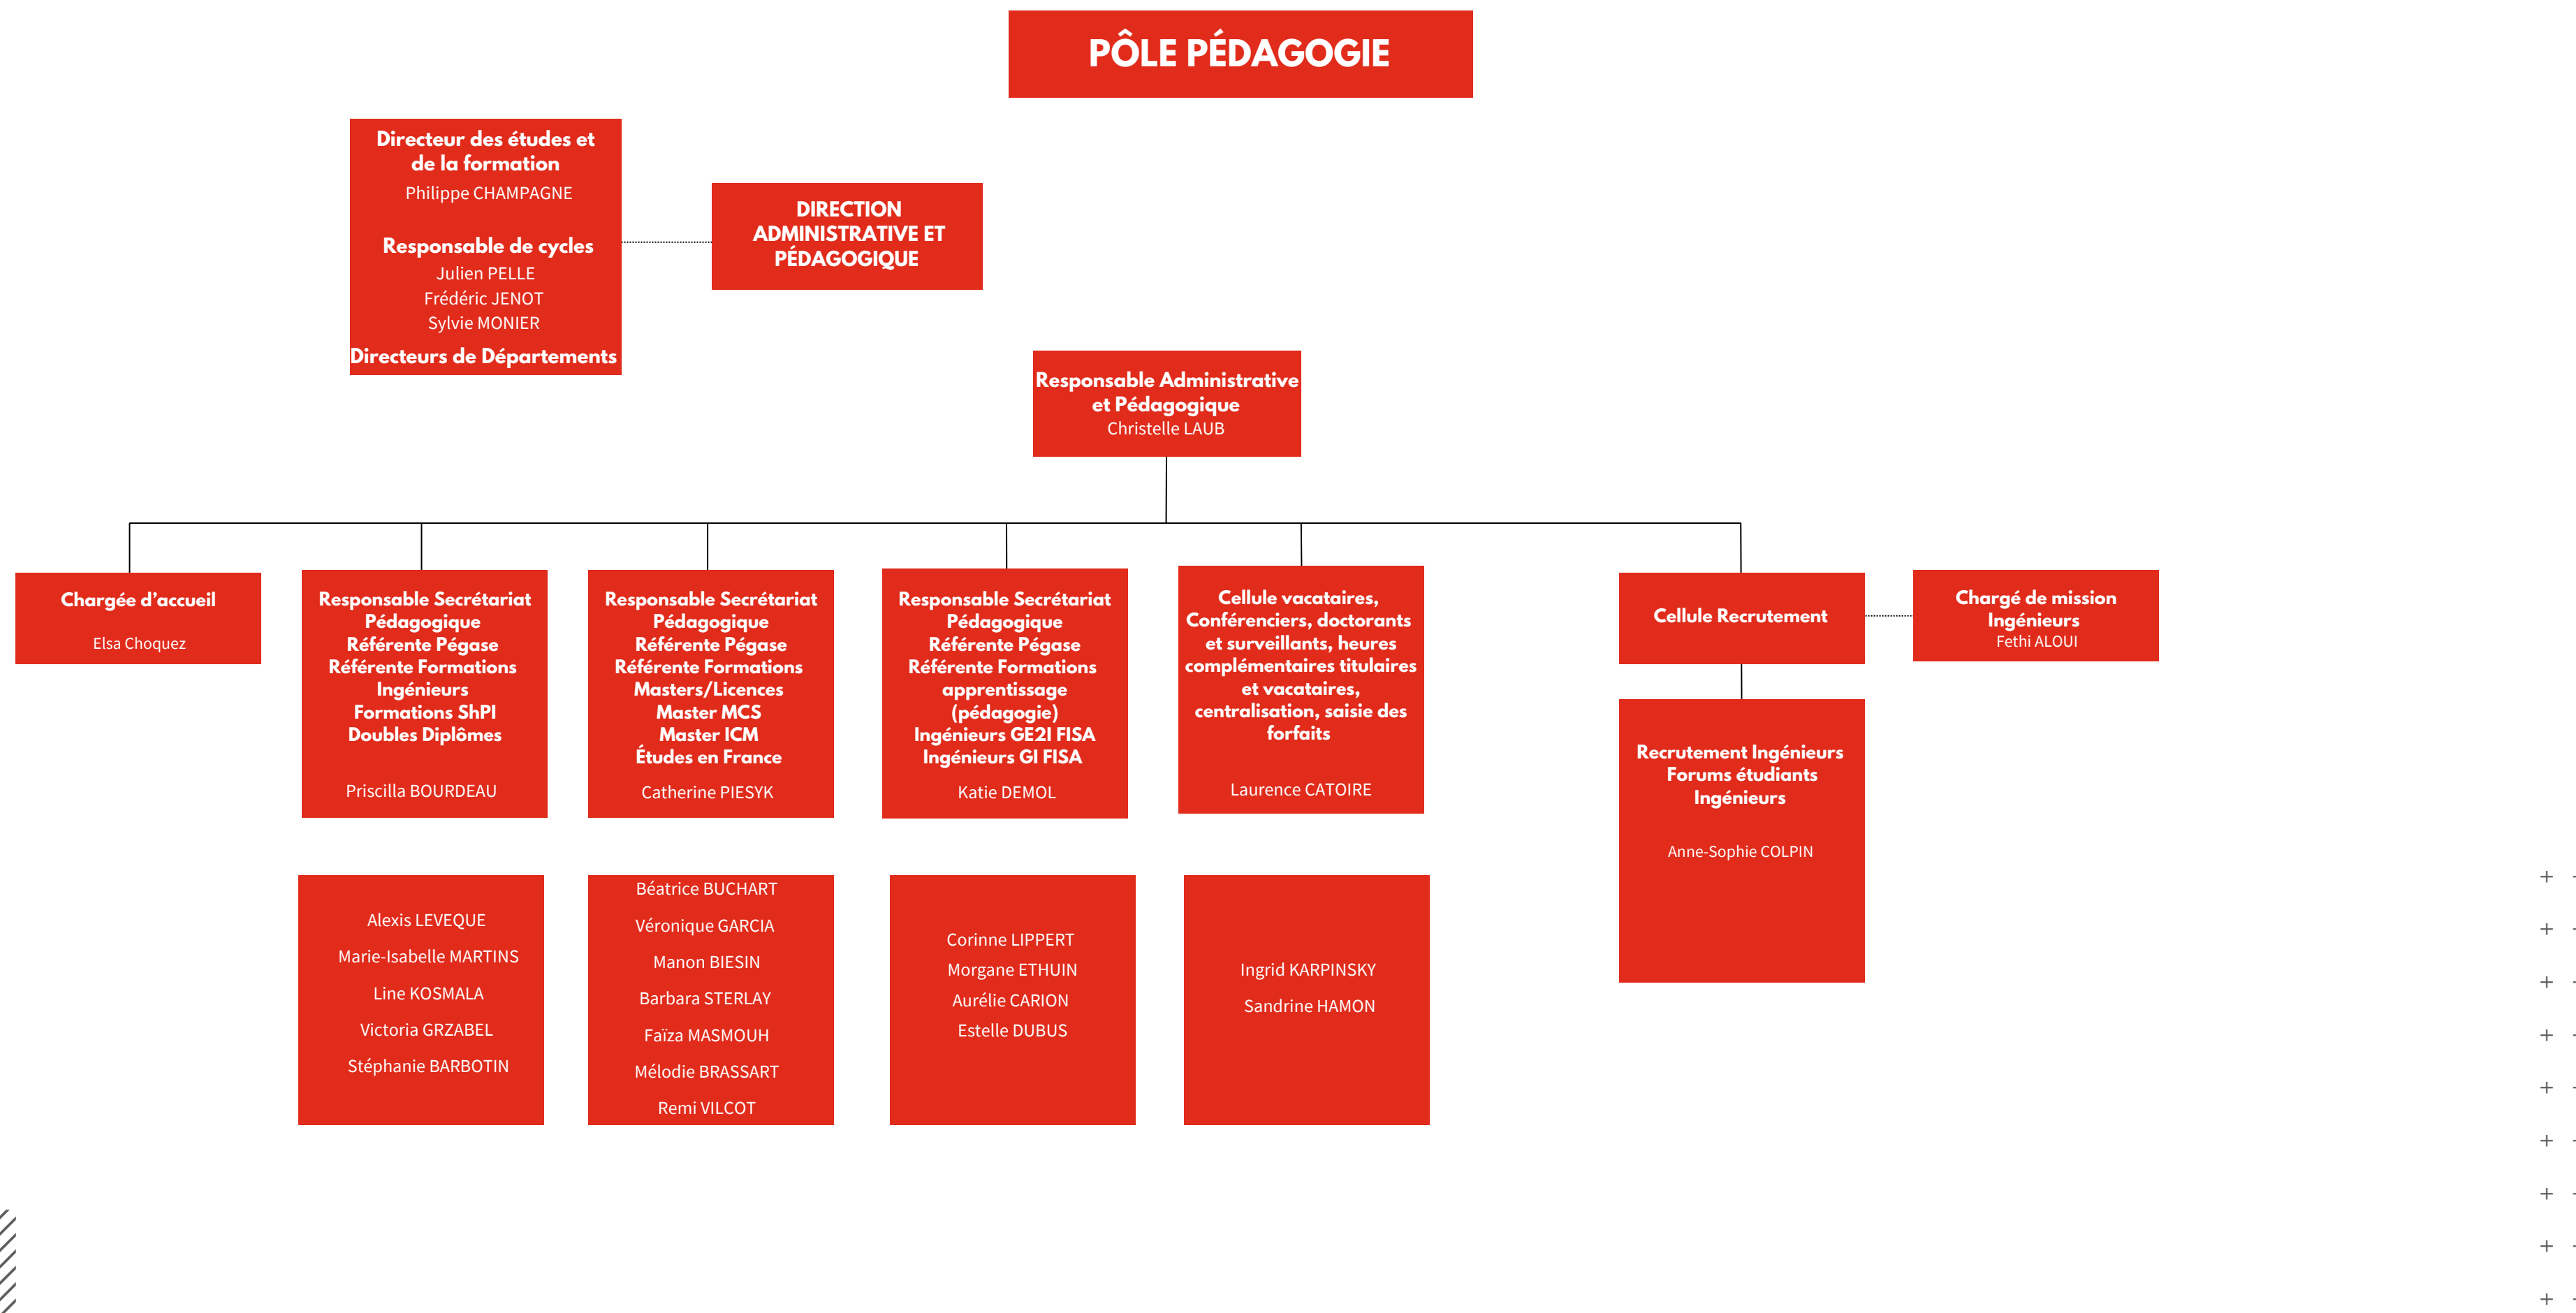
PÔLE PÉDAGOGIE

Directeur des études et de la formation
Philippe CHAMPAGNE

Responsable de cycles
Julien PELLE
Frédéric JENOT
Sylvie MONIER

Directeurs de Départements

DIRECTION ADMINISTRATIVE ET PÉDAGOGIQUE

Responsable Administrative et Pédagogique
Christelle LAUB

Chargée d'accueil
Elsa Choquez

Responsable Secrétariat Pédagogique
Référente Pégase
Référente Formations Ingénieurs
Formations ShPI
Doubles Diplômes
Priscilla BOURDEAU

Responsable Secrétariat Pédagogique
Référente Pégase
Référente Formations Masters/Licences
Master MCS
Master ICM
Études en France
Catherine PIESYK

Responsable Secrétariat Pédagogique
Référente Pégase
Référente Formations apprentissage (pédagogie)
Ingénieurs GE2I FISA
Ingénieurs GI FISA
Katie DEMOL

Cellule vacataires, Conférenciers, doctorants et surveillants, heures complémentaires titulaires et vacataires, centralisation, saisie des forfaits
Laurence CATOIRE

Cellule Recrutement

Chargé de mission Ingénieurs
Fethi ALOUI

Recrutement Ingénieurs
Forums étudiants Ingénieurs
Anne-Sophie COLPIN

Alexis LEVEQUE
Marie-Isabelle MARTINS
Line KOSMALA
Victoria GRZABEL
Stéphanie BARBOTIN

Béatrice BUCHART
Véronique GARCIA
Manon BIESIN
Barbara STERLAY
Faïza MASMOUH
Mélodie BRASSART
Remi VILCOT

Corinne LIPPERT
Morgane ETHUIN
Aurélie CARION
Estelle DUBUS

Ingrid KARPINSKY
Sandrine HAMON